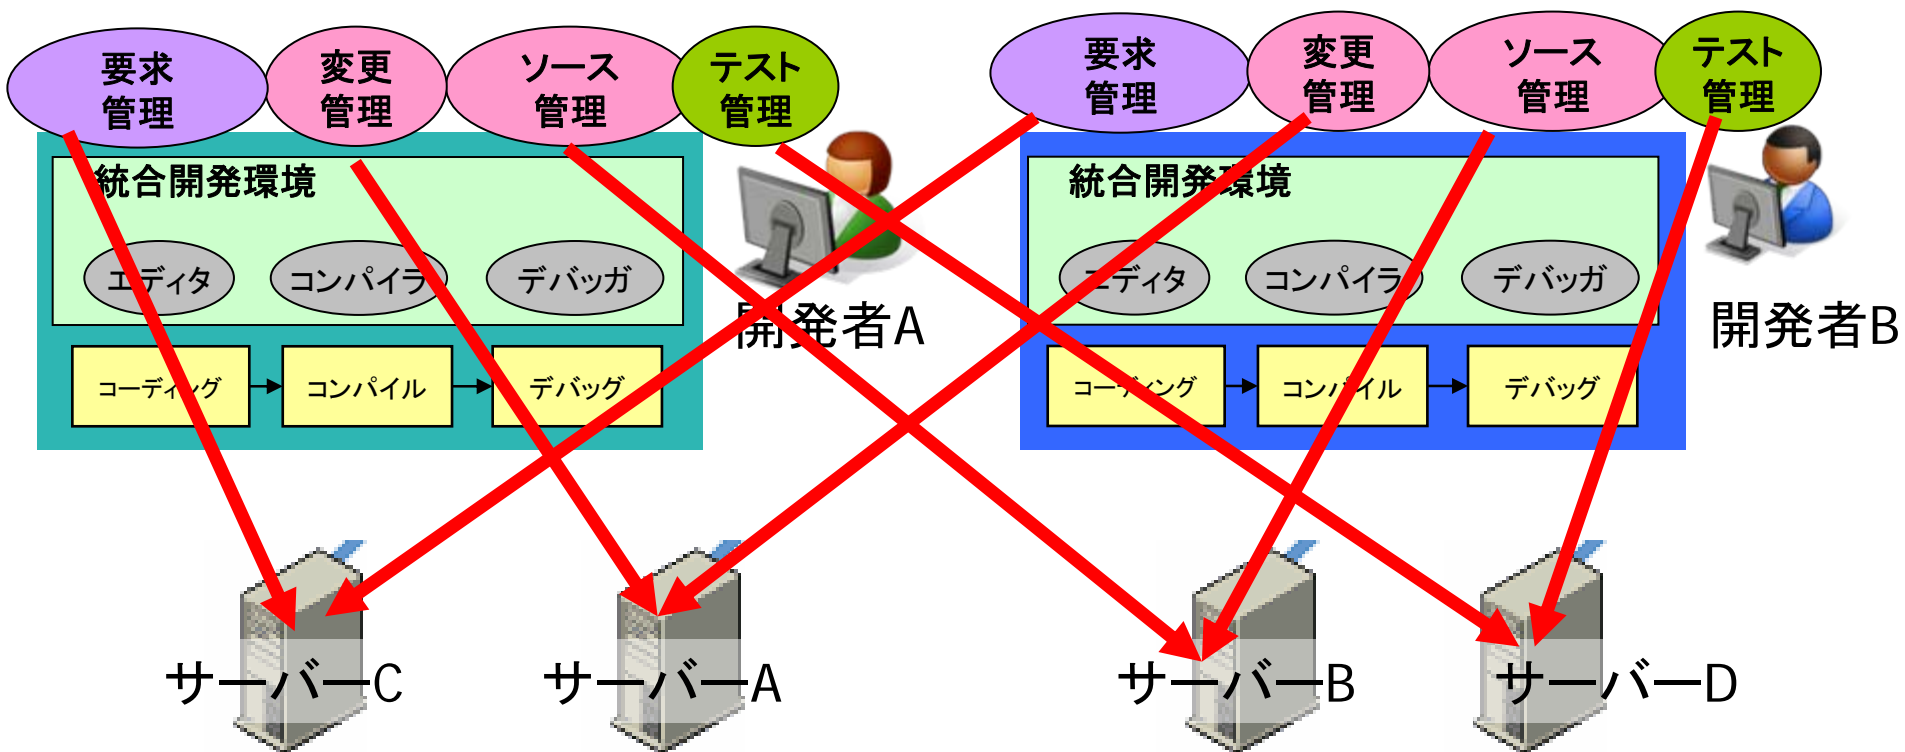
要求管理
変更管理
ソース管理
テスト管理

統合開発環境
エディタ
コンパイラ
デバッガ
コーディング
コンパイル
デバッグ

開発者A

要求管理
変更管理
ソース管理
テスト管理

統合開発環境
エディタ
コンパイラ
デバッガ
コーディング
コンパイル
デバッグ

開発者B

サーバーC
サーバーA
サーバーB
サーバーD